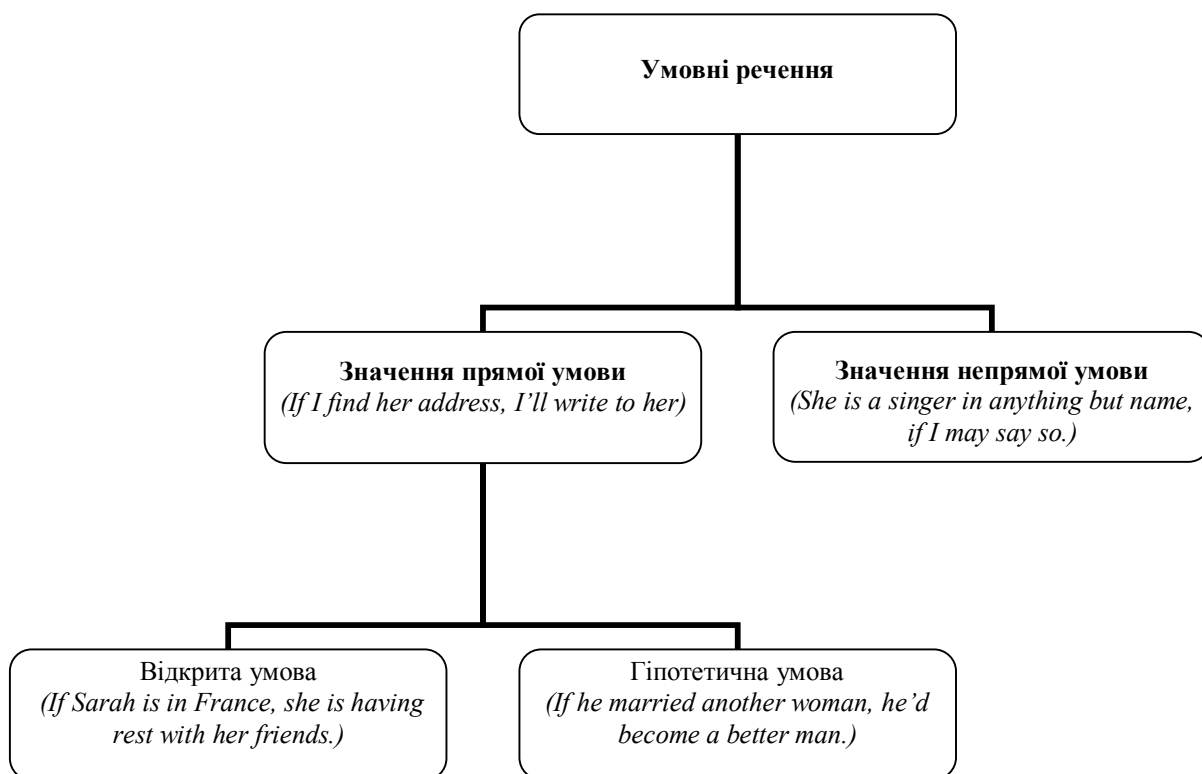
Умовні речення

Значення прямої умови
(If I find her address, I'll write to her)

Значення непрямої умови
(She is a singer in anything but name, if I may say so.)

Відкрита умова
(If Sarah is in France, she is having rest with her friends.)

Гіпотетична умова
(If he married another woman, he'd become a better man.)